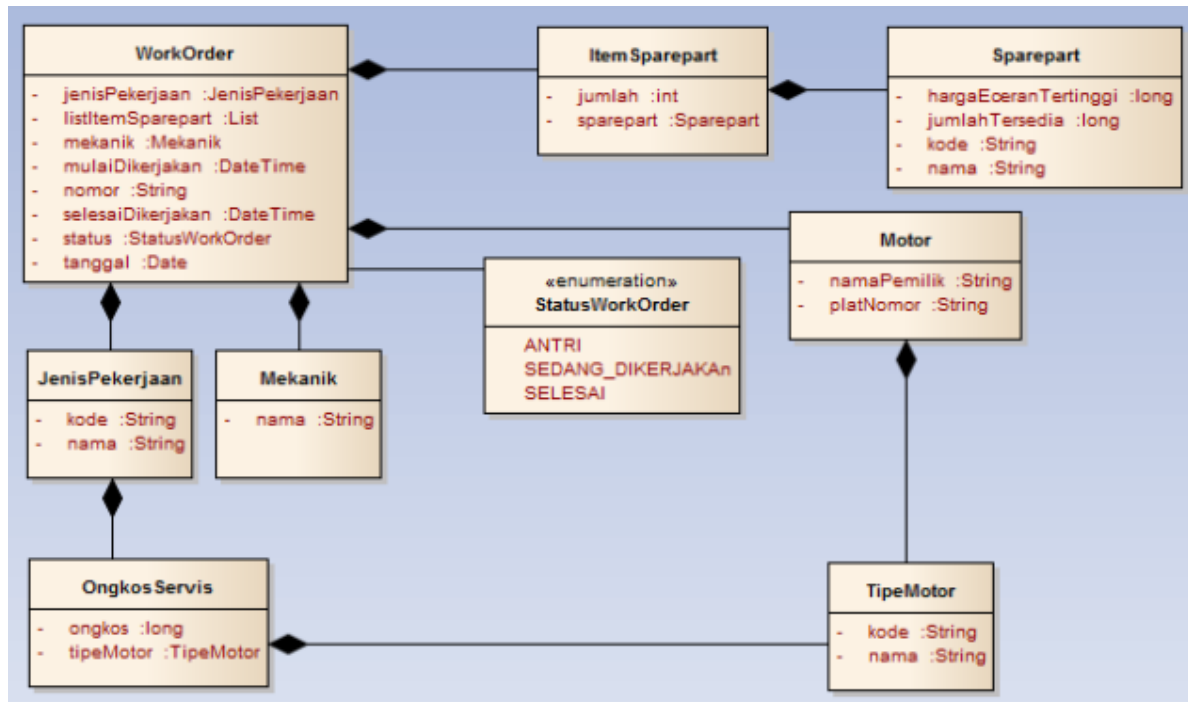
WorkOrder

- jenisPekerjaan :JenisPekerjaan
- listItemSparepart :List
- mekanik :Mekanik
- mulaiDikerjakan :DateTime
- nomor :String
- selesaiDikerjakan :DateTime
- status :StatusWorkOrder
- tanggal :Date

ItemSparepart

- jumlah :int
- sparepart :Sparepart

Sparepart

- hargaEceranTertinggi :long
- jumlahTersedia :long
- kode :String
- nama :String

Motor

- namaPemilik :String
- platNomor :String

«enumeration»
StatusWorkOrder

ANTRI
SEDANG_DIKERJAKAn
SELESAI

JenisPekerjaan

- kode :String
- nama :String

Mekanik

- nama :String

OngkosServis

- ongkos :long
- tipeMotor :TipeMotor

TipeMotor

- kode :String
- nama :String